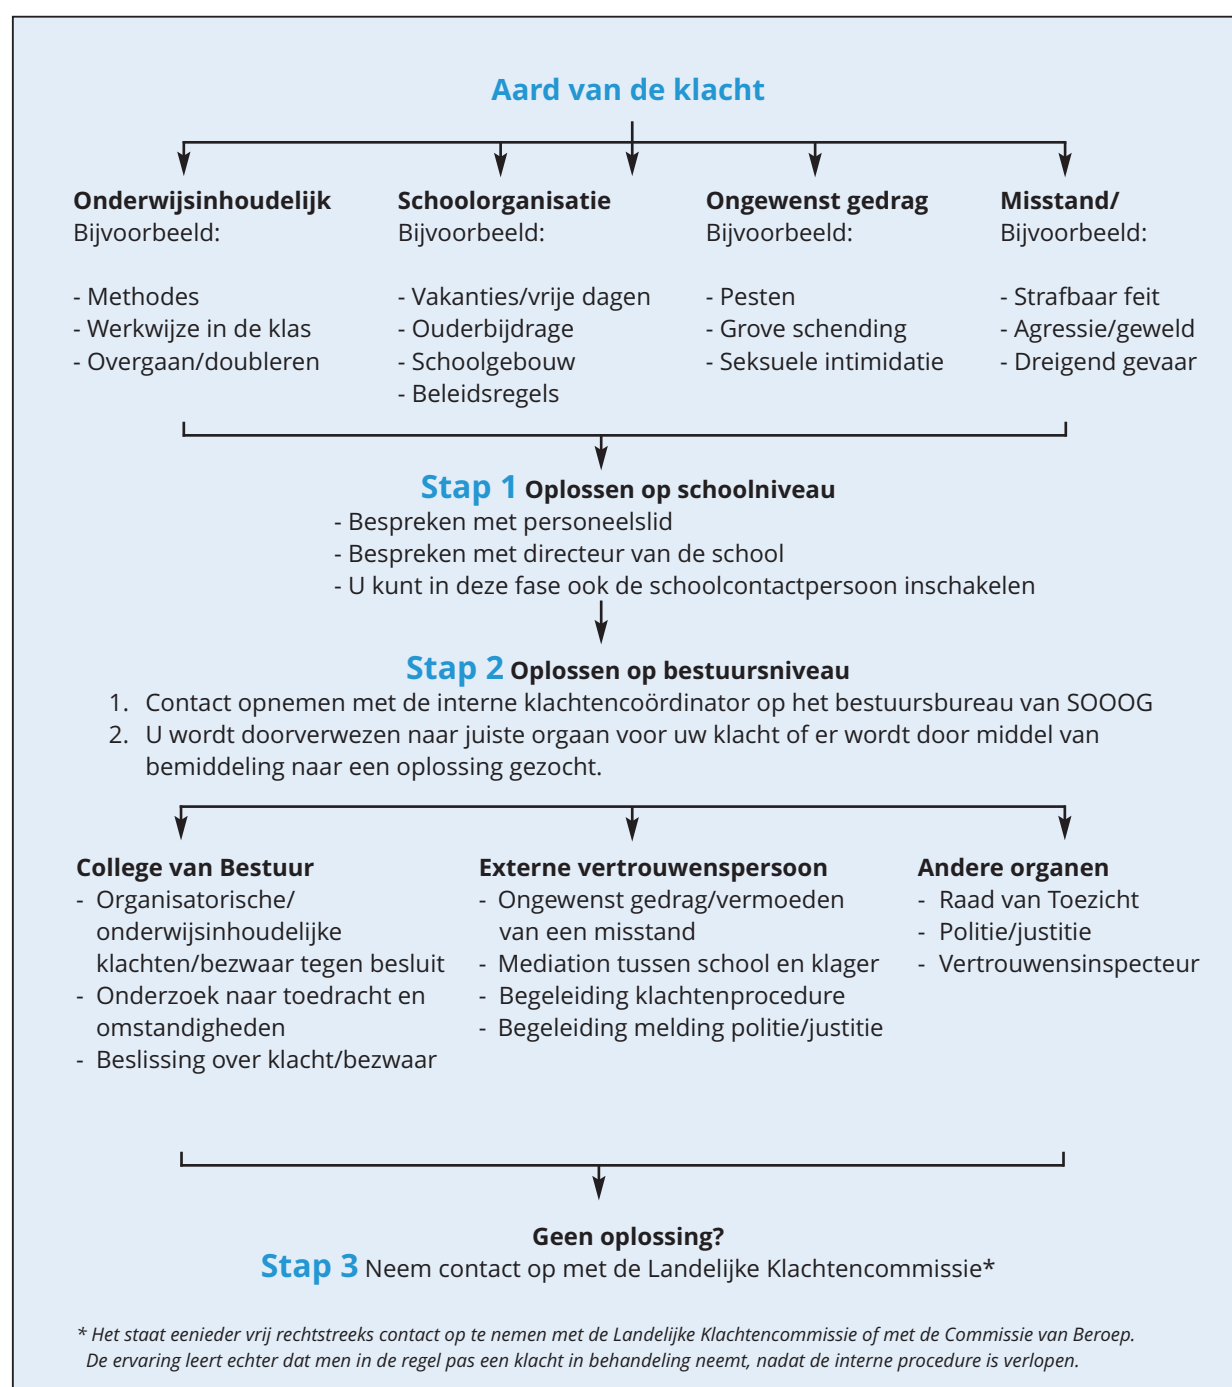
Aard van de klacht

**Onderwijsinhoudelijk**
Bijvoorbeeld:

- Methodes
- Werkwijze in de klas
- Overgaan/doubleren

**Schoolorganisatie**
Bijvoorbeeld:

- Vakanties/vrije dagen
- Ouderbijdrage
- Schoolgebouw
- Beleidsregels

**Ongewenst gedrag**
Bijvoorbeeld:

- Pesten
- Grove schending
- Seksuele intimidatie

**Misstand/**
Bijvoorbeeld:

- Strafbaar feit
- Agressie/geweld
- Dreigend gevaar

Stap 1 **Oplossen op schoolniveau**
- Bespreken met personeelslid
- Bespreken met directeur van de school
- U kunt in deze fase ook de schoolcontactpersoon inschakelen

Stap 2 **Oplossen op bestuursniveau**
1. Contact opnemen met de interne klachtencoördinator op het bestuursbureau van SOOOG
2. U wordt doorverwezen naar juiste orgaan voor uw klacht of er wordt door middel van bemiddeling naar een oplossing gezocht.

**College van Bestuur**
- Organisatorische/ onderwijsinhoudelijke klachten/bezwaar tegen besluit
- Onderzoek naar toedracht en omstandigheden
- Beslissing over klacht/bezwaar

**Externe vertrouwenspersoon**
- Ongewenst gedrag/vermoeden van een misstand
- Mediation tussen school en klager
- Begeleiding klachtenprocedure
- Begeleiding melding politie/justitie

**Andere organen**
- Raad van Toezicht
- Politie/justitie
- Vertrouwensinspecteur

**Geen oplossing?**
Stap 3 Neem contact op met de Landelijke Klachtencommissie*

* Het staat eenieder vrij rechtstreeks contact op te nemen met de Landelijke Klachtencommissie of met de Commissie van Beroep. De ervaring leert echter dat men in de regel pas een klacht in behandeling neemt, nadat de interne procedure is verlopen.